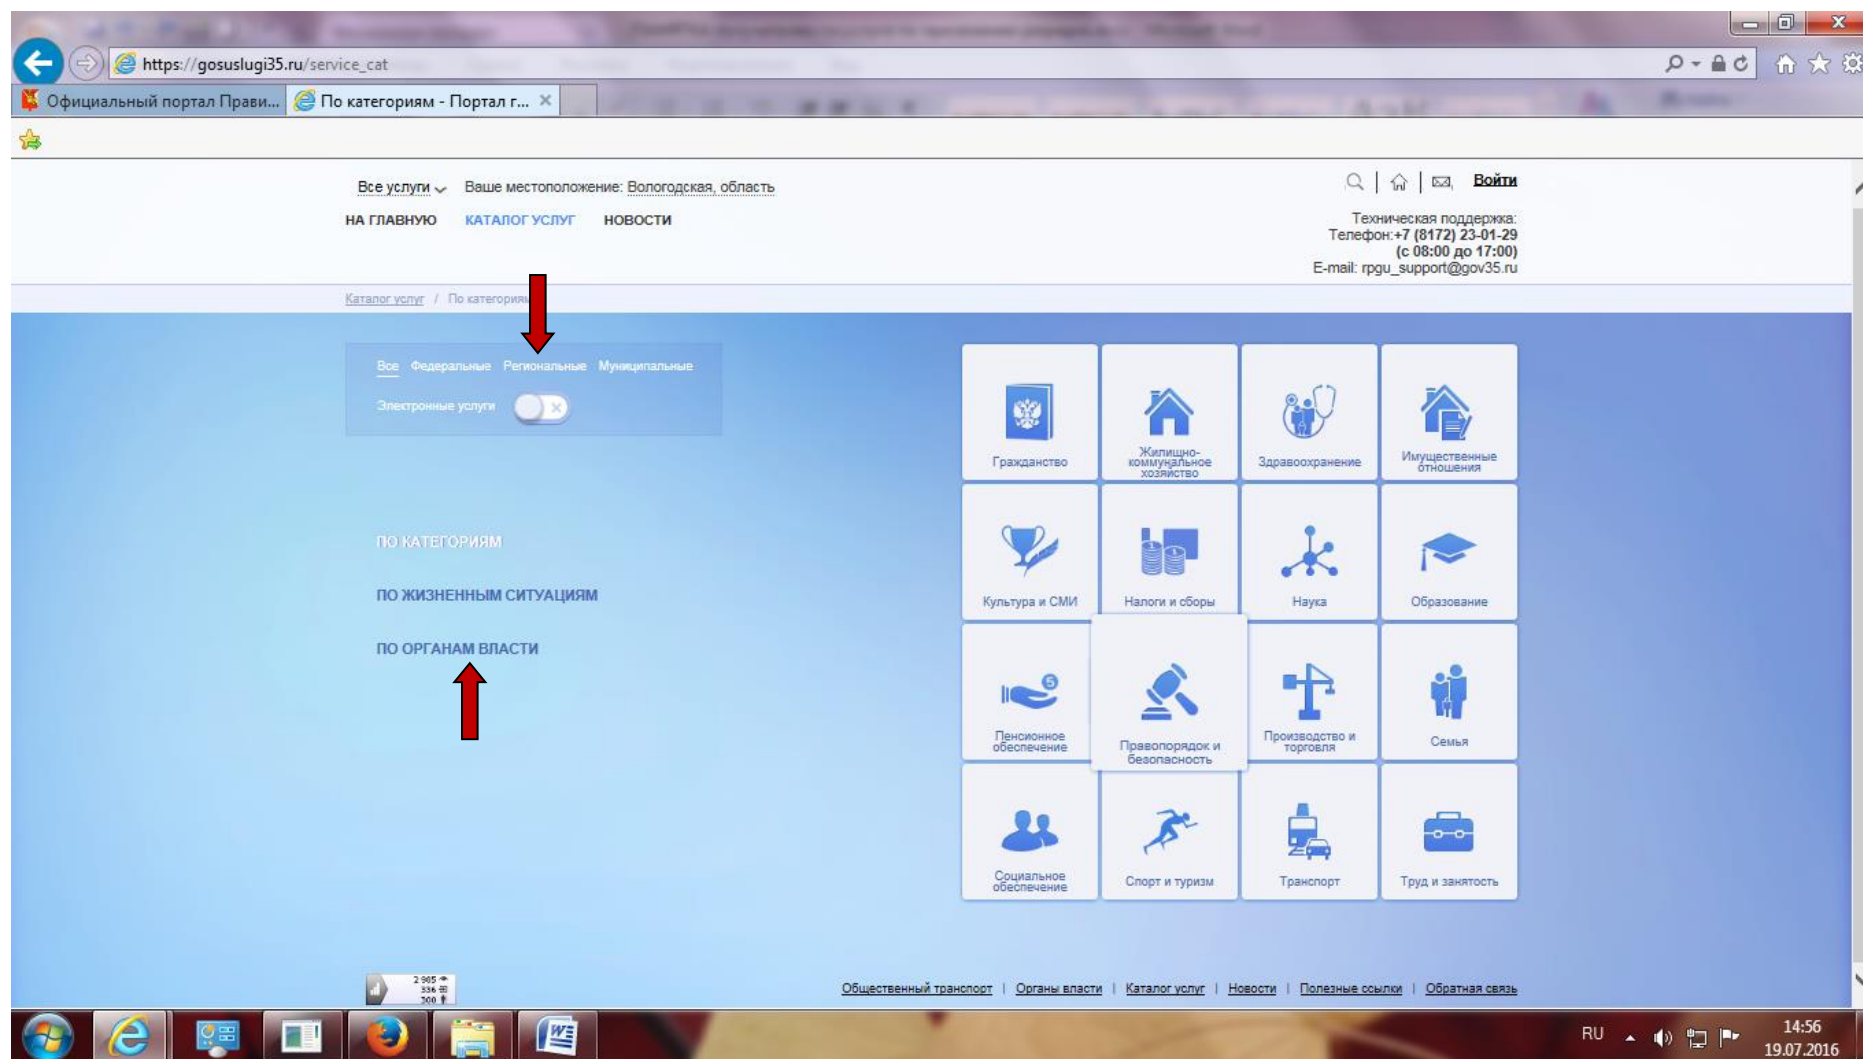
https://gosuslugi35.ru/service_cat

Официальный портал Прави... | По категориям - Портал г... ×

Все услуги ⌄ Ваше местоположение: Вологодская, область

Войти

НА ГЛАВНУЮ КАТАЛОГ УСЛУГ НОВОСТИ

Техническая поддержка:
Телефон:+7 (8172) 23-01-29
(с 08:00 до 17:00)
E-mail: rpgu_support@gov35.ru

Каталог услуг / По категориям

Все Федеральные Региональные Муниципальные

Электронные услуги

ПО КАТЕГОРИЯМ

ПО ЖИЗНЕННЫМ СИТУАЦИЯМ

ПО ОРГАНАМ ВЛАСТИ

| Гражданство | Жилищно-коммунальное хозяйство | Здравоохранение | Имущественные отношения |
|---|---|---|---|
| Культура и СМИ | Налоги и сборы | Наука | Образование |
| Пенсионное обеспечение | Правопорядок и безопасность | Производство и торговля | Семья |
| Социальное обеспечение | Спорт и туризм | Транспорт | Труд и занятость |

2 905
336
300

Общественный транспорт | Органы власти | Каталог услуг | Новости | Полезные ссылки | Обратная связь

RU 14:56 19.07.2016